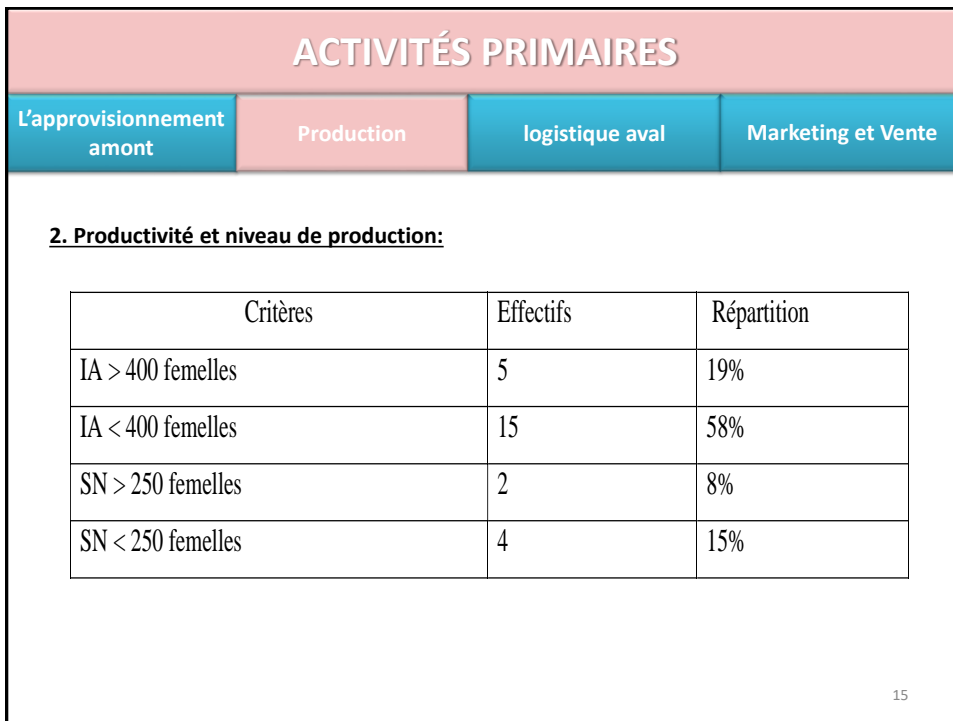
ACTIVITÉS PRIMAIRES

L'approvisionnement amont

Production

logistique aval

Marketing et Vente

2. Productivité et niveau de production:

| Critères | Effectifs | Répartition |
|---|---|---|
| IA > 400 femelles | 5 | 19% |
| IA < 400 femelles | 15 | 58% |
| SN > 250 femelles | 2 | 8% |
| SN < 250 femelles | 4 | 15% |

15